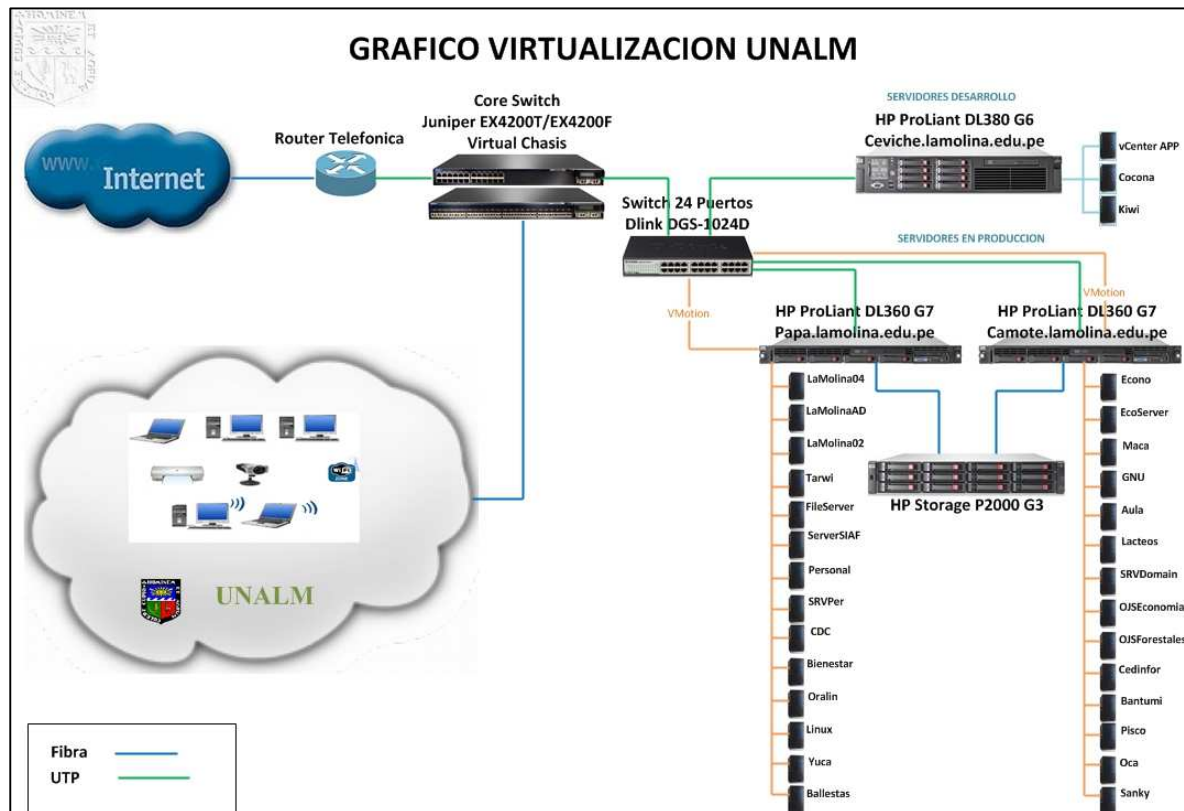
GRAFICO VIRTUALIZACION UNALM

WWW. Internet

Router Telefonica

Core Switch
Juniper EX4200T/EX4200F
Virtual Chasis

Switch 24 Puertos
Dlink DGS-1024D

SERVIDORES DESARROLLO
HP ProLiant DL380 G6
Ceviche.lamolina.edu.pe

vCenter APP
Cocona
Kiwi

SERVIDORES EN PRODUCCION

VMotion

VMotion

HP ProLiant DL360 G7
Papa.lamolina.edu.pe

HP ProLiant DL360 G7
Camote.lamolina.edu.pe

LaMolina04
LaMolinaAD
LaMolina02
Tarwi
FileServer
ServerSIAF
Personal
SRVPer
CDC
Bienestar
Oralin
Linux
Yuca
Ballestas

HP Storage P2000 G3

Econo
EcoServer
Maca
GNU
Aula
Lacteos
SRVDomain
OJSEconomia
OJSForestales
Cedinfor
Bantumi
Pisco
Oca
Sanky

UNALM

Fibra
UTP